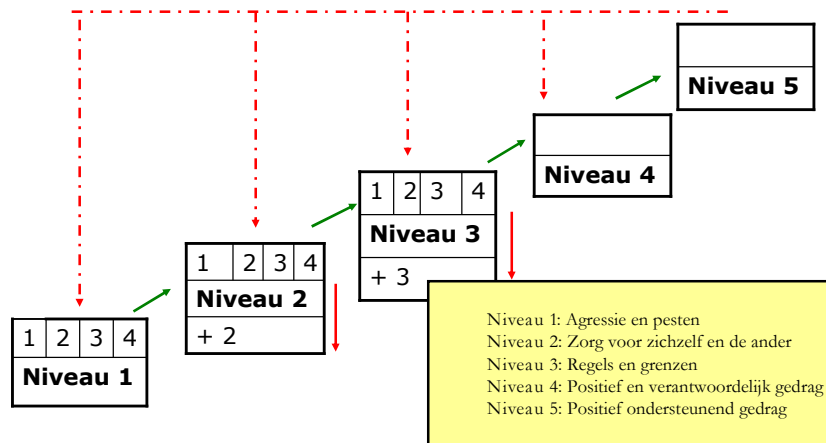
Niveau 5

Niveau 4

| 1 | 2 | 3 | 4 |
|---|---|---|---|

Niveau 3

+ 3

| 1 | 2 | 3 | 4 |
|---|---|---|---|

Niveau 2

+ 2

| 1 | 2 | 3 | 4 |
|---|---|---|---|

Niveau 1

Niveau 1: Agressie en pesten
Niveau 2: Zorg voor zichzelf en de ander
Niveau 3: Regels en grenzen
Niveau 4: Positief en verantwoordelijk gedrag
Niveau 5: Positief ondersteunend gedrag